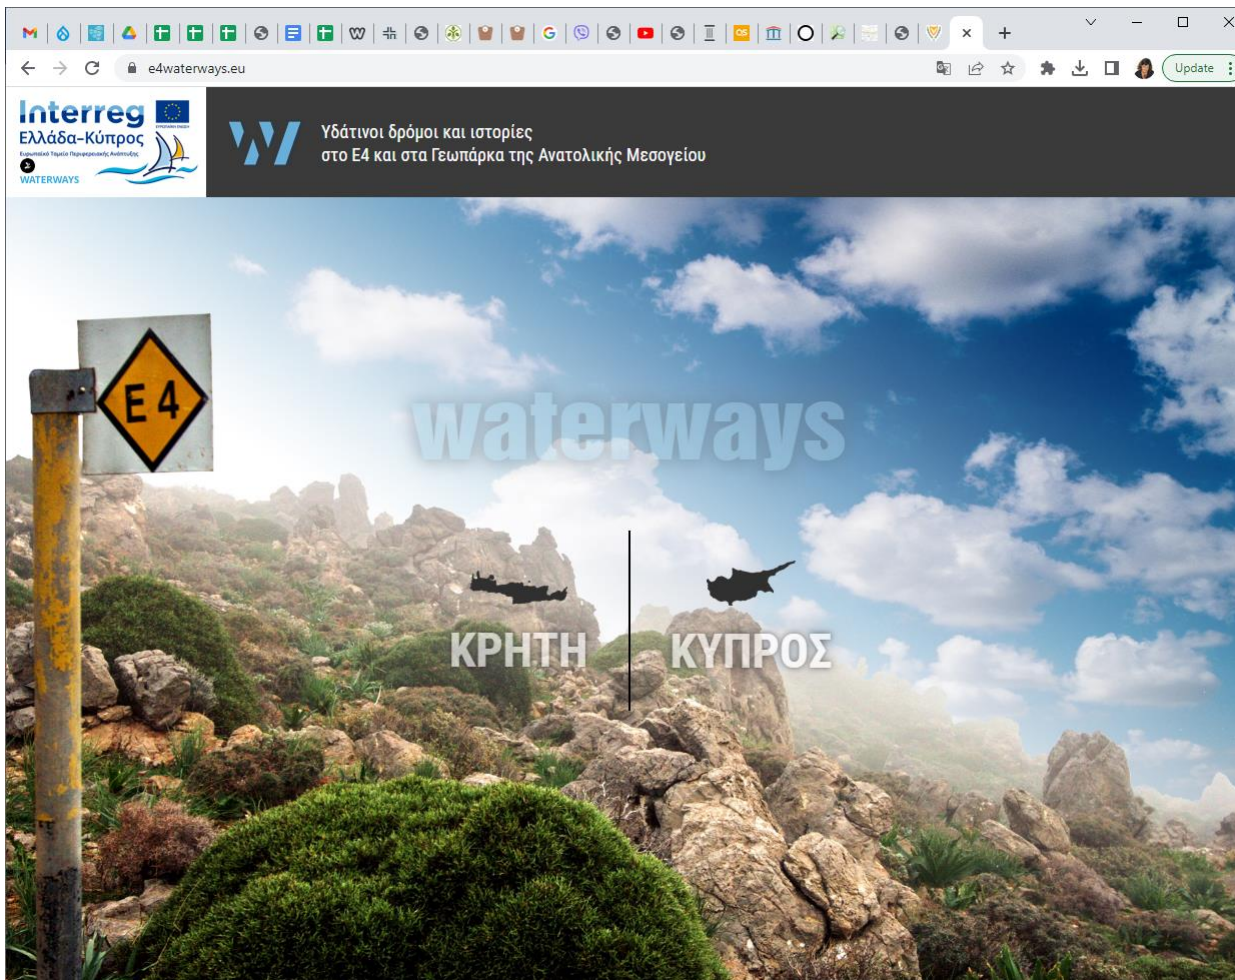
e4waterways.eu

Update

Interreg
Ελλάδα-Κύπρος
Ευρωπαϊκό Ταμείο Περιφερειακής Ανάπτυξης
WATERWAYS

Υδάτινοι δρόμοι και ιστορίες
στο Ε4 και στα Γεωπάρκα της Ανατολικής Μεσογείου

E4

waterways

ΚΡΗΤΗ
ΚΥΠΡΟΣ